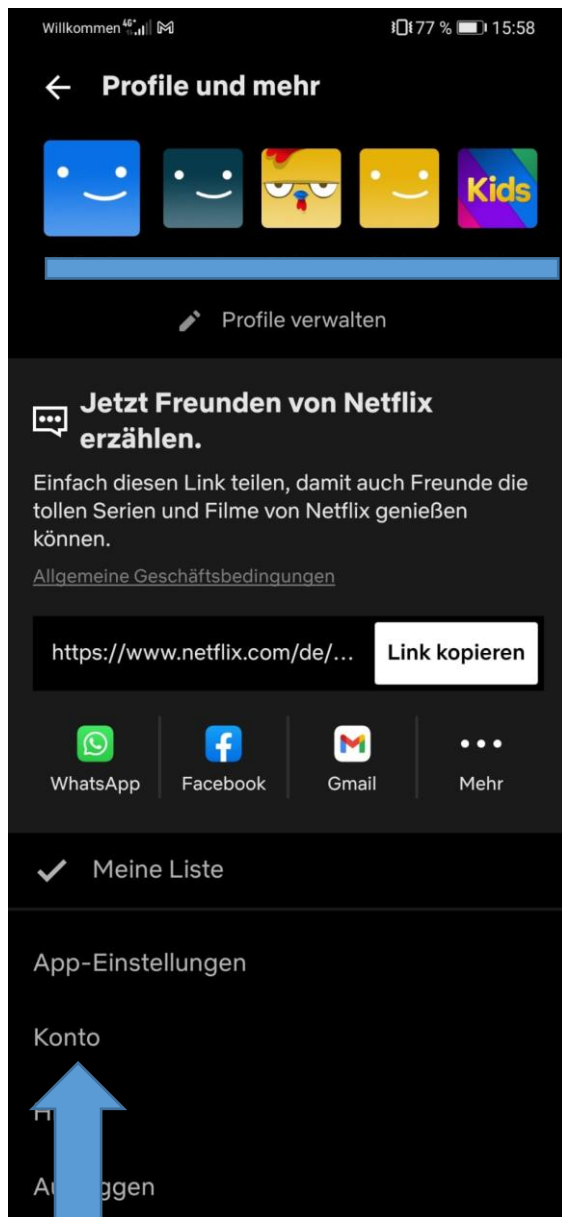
Willkommen 4G M

77 % 15:58

← Profile und mehr

Kids

Profile verwalten

Jetzt Freunden von Netflix erzählen.

Einfach diesen Link teilen, damit auch Freunde die tollen Serien und Filme von Netflix genießen können.

Allgemeine Geschäftsbedingungen

https://www.netflix.com/de/...

Link kopieren

WhatsApp

Facebook

Gmail

Mehr

Meine Liste

App-Einstellungen

Konto

H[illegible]

Au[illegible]ggen